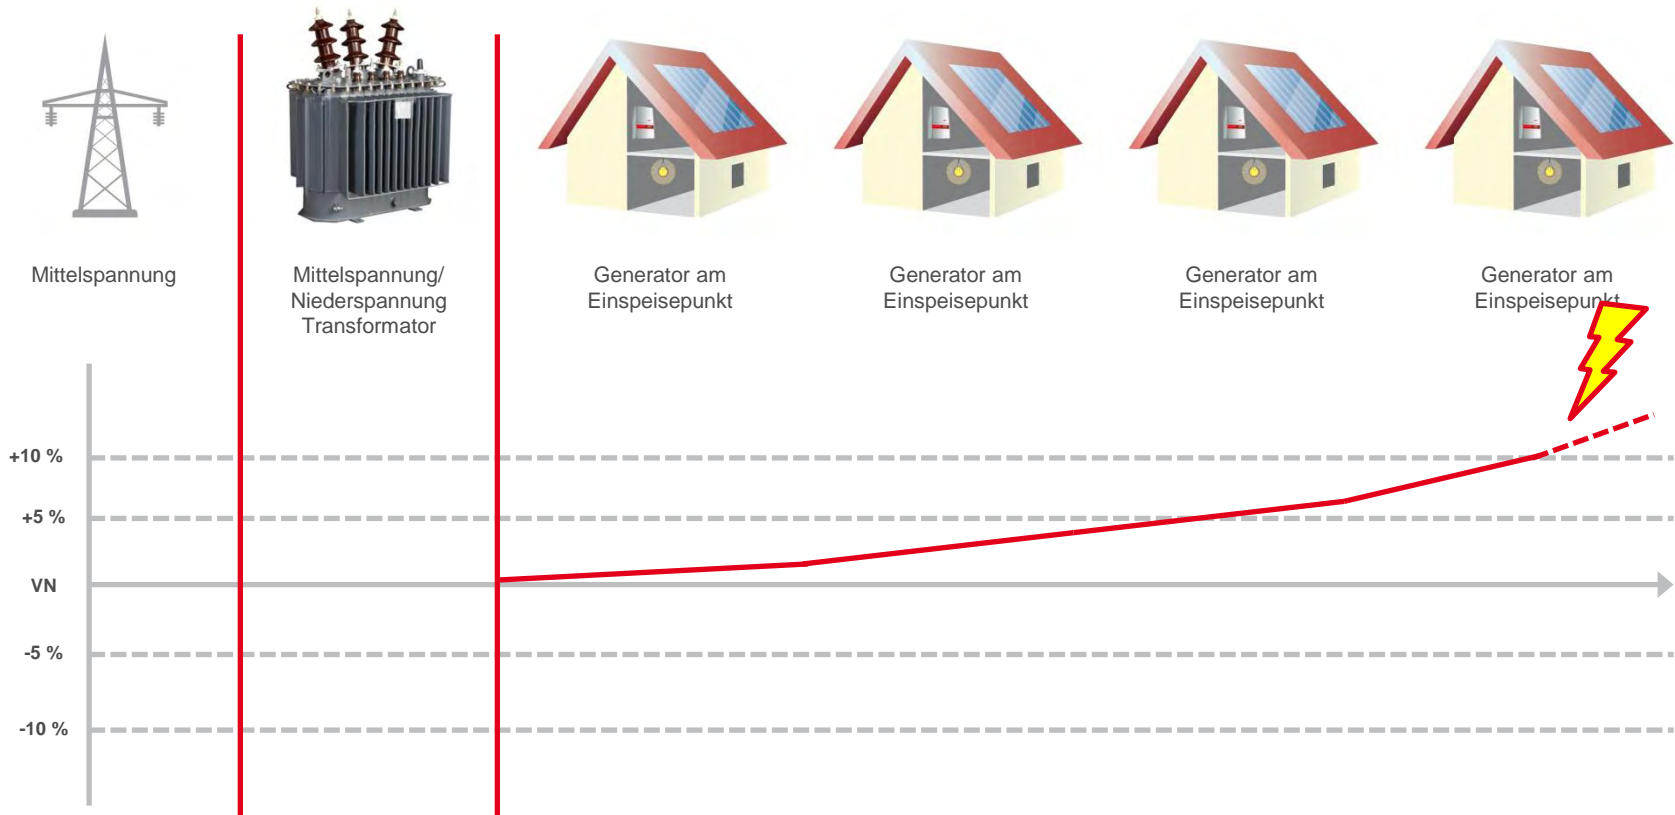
Mittelspannung

Mittelspannung/ Niederspannung Transformator

Generator am Einspeisepunkt

Generator am Einspeisepunkt

Generator am Einspeisepunkt

Generator am Einspeisepunkt

+10 %

+5 %

VN

-5 %

-10 %